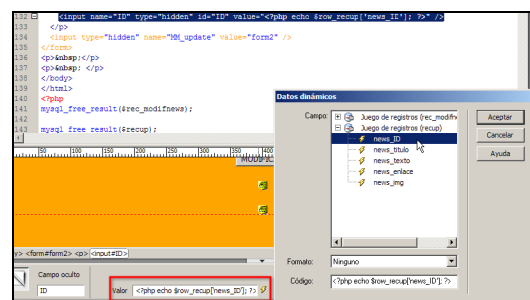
131 <input name="ID" type="hidden" id="ID" value="<?php echo $row_recup['news_ID']; ?>" />
132 </p>
133 <input type="hidden" name="MM_update" value="form2" />
134 </form>
135 <p>&nbsp;</p>
136 <p>&nbsp; </p>
137 </body>
138 </html>
140 <?php
141 mysql_free_result($rec_modifnews);
143 mysql_free_result($recup);

MODIFIC

<form#form2> <p> <input#ID>

Campo oculto
ID
Valor <?php echo $row_recup['news_ID']; ?>

Datos dinámicos
Campo:
Juego de registros (rec_modifn
Juego de registros (recup)
news_ID
news_titulo
news_texto
news_enlace
news_img
Aceptar
Cancelar
Ayuda
Formato: Ninguno
Código: <?php echo $row_recup['news_ID']; ?>